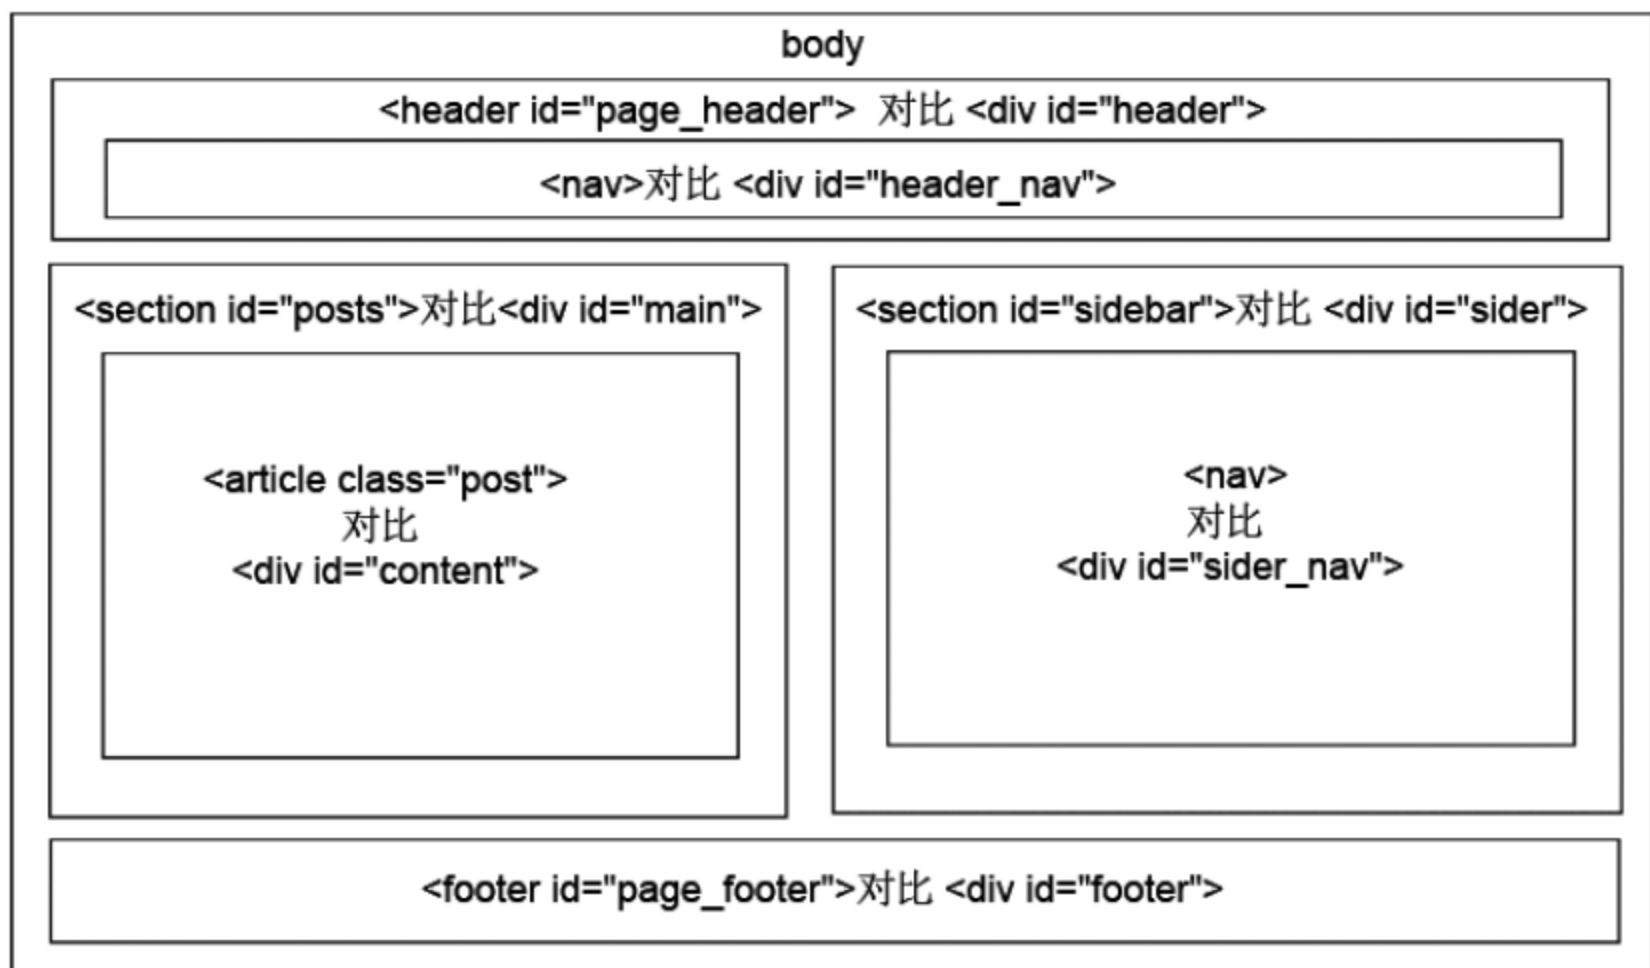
body

<header id="page_header"> 对比 <div id="header">

<nav>对比 <div id="header_nav">

<section id="posts">对比<div id="main">

<article class="post">
对比
<div id="content">

<section id="sidebar">对比 <div id="sider">

<nav>
对比
<div id="sider_nav">

<footer id="page_footer">对比 <div id="footer">